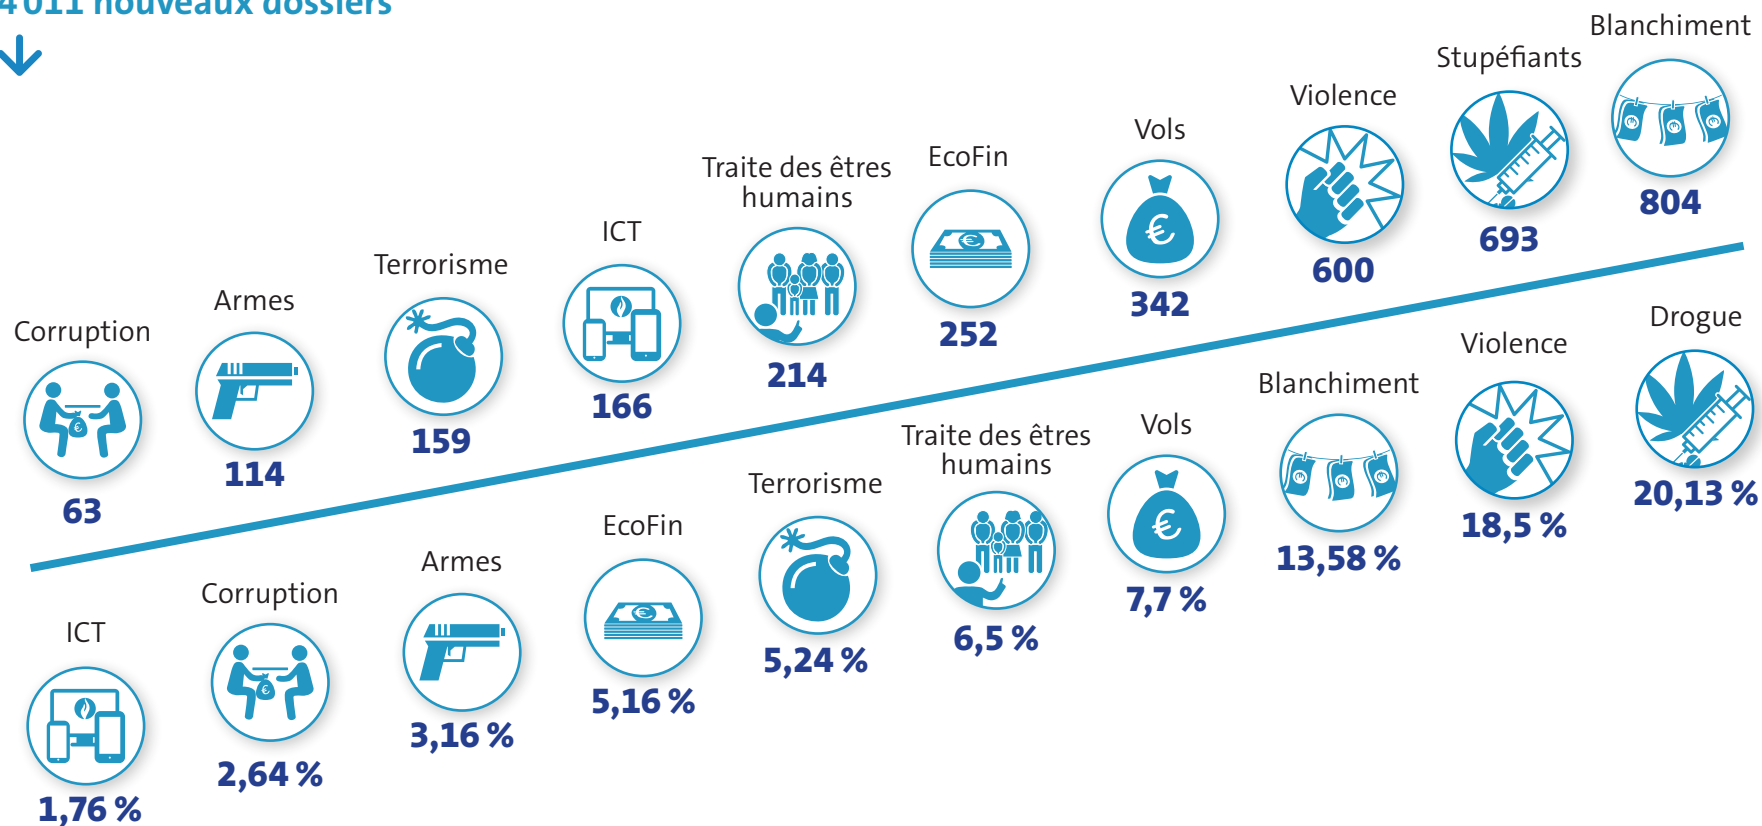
4 011 nouveaux dossiers

Corruption
63

Armes
114

Terrorisme
159

ICT
166

Traite des êtres humains
214

EcoFin
252

Vols
342

Violence
600

Stupéfiants
693

Blanchiment
804

ICT
1,76 %

Corruption
2,64 %

Armes
3,16 %

EcoFin
5,16 %

Terrorisme
5,24 %

Traite des êtres humains
6,5 %

Vols
7,7 %

Blanchiment
13,58 %

Violence
18,5 %

Drogue
20,13 %